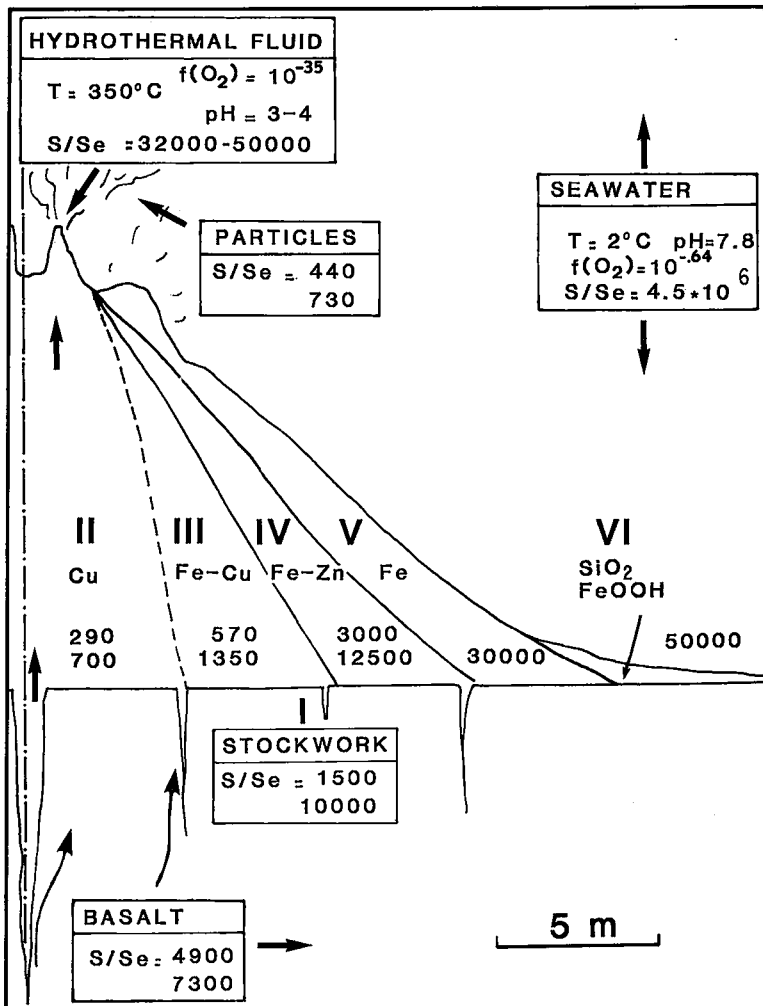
HYDROTHERMAL FLUID

T = 350°C $f(O_2) = 10^{-35}$

pH = 3–4

S/Se = 32000-50000

PARTICLES

S/Se = 440
730

SEAWATER

T = 2°C pH=7.8
$f(O_2)=10^{-.64}$
S/Se = $4.5*10^6$

II
Cu
290
700

III
Fe-Cu
570
1350

IV
Fe-Zn

V
Fe
3000
12500

30000

VI
$SiO_2$
FeOOH

50000

I

STOCKWORK

S/Se = 1500
10000

BASALT

S/Se = 4900
7300

5 m